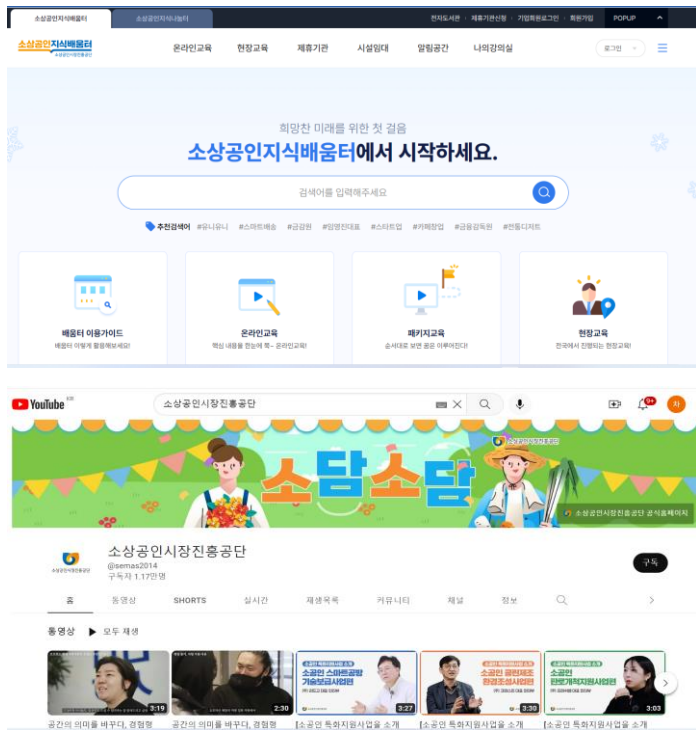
소상공인지식배움터 | 소상공인지식나눔터

전자도서관 | 제휴기관신청 | 기업회원로그인 | 회원가입 | POPUP

소상공인지식배움터
소상공인시장진흥공단

온라인교육 | 현장교육 | 제휴기관 | 시설임대 | 알림공간 | 나의강의실

로그인

희망찬 미래를 위한 첫 걸음
소상공인지식배움터에서 시작하세요.

검색어를 입력해주세요

추천검색어 #유니유니 #스마트배송 #금감원 #양평전대표 #스타트업 #카페창업 #금융감독원 #연동디지트

배움터 이용가이드
배움터 이렇게 활용해보세요!

온라인교육
핵심 내용을 한눈에 쏙~ 온라인교육!

패키지교육
순서대로 보면 꿈은 이루어진다!

현장교육
전국에서 진행되는 현장교육!

YouTube KR

소상공인시장진흥공단

9+

차

소상공인시장진흥공단

소담소담

소상공인시장진흥공단 공식홈페이지

소상공인시장진흥공단
@semas2014
구독자 1.17만명

구독

홈 | 동영상 | SHORTS | 실시간 | 재생목록 | 커뮤니티 | 채널 | 정보

동영상 ▶ 모두 재생

3:19
공간의 의미를 바꾸다, 경험형

2:30
공간의 의미를 바꾸다, 경험형

소공인 특화지원사업 소개
소공인 스마트공방 기술보급사업편
3:27
[소공인 특화지원사업을 소개

소공인 특화지원사업 소개
소공인 클린제조 환경조성사업편
3:30
[소공인 특화지원사업을 소개

소공인 특화지원사업 소개
소공인 판로개척지원사업편
3:03
[소공인 특화지원사업을 소개